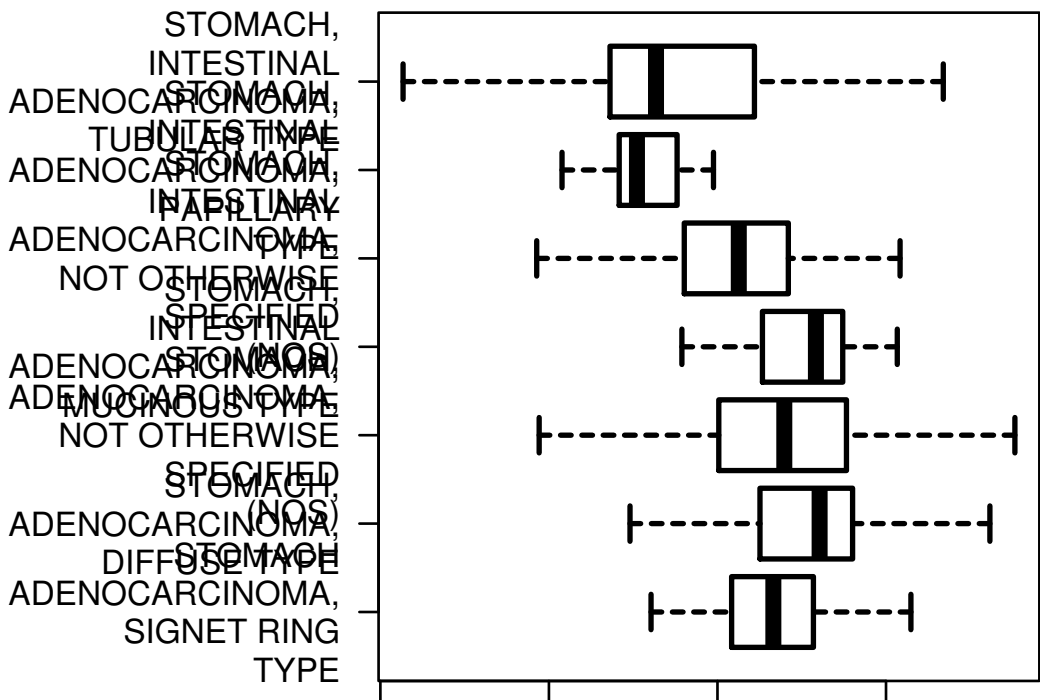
STOMACH, INTESTINAL ADENOCARCINOMA, TUBULAR TYPE

STOMACH, INTESTINAL ADENOCARCINOMA, PAPILLARY TYPE

STOMACH, INTESTINAL ADENOCARCINOMA, NOT OTHERWISE SPECIFIED (NOS)

STOMACH, INTESTINAL ADENOCARCINOMA, MUCINOUS TYPE

ADENOCARCINOMA, NOT OTHERWISE SPECIFIED (NOS)

STOMACH, ADENOCARCINOMA, DIFFUSE TYPE

STOMACH ADENOCARCINOMA, SIGNET RING TYPE